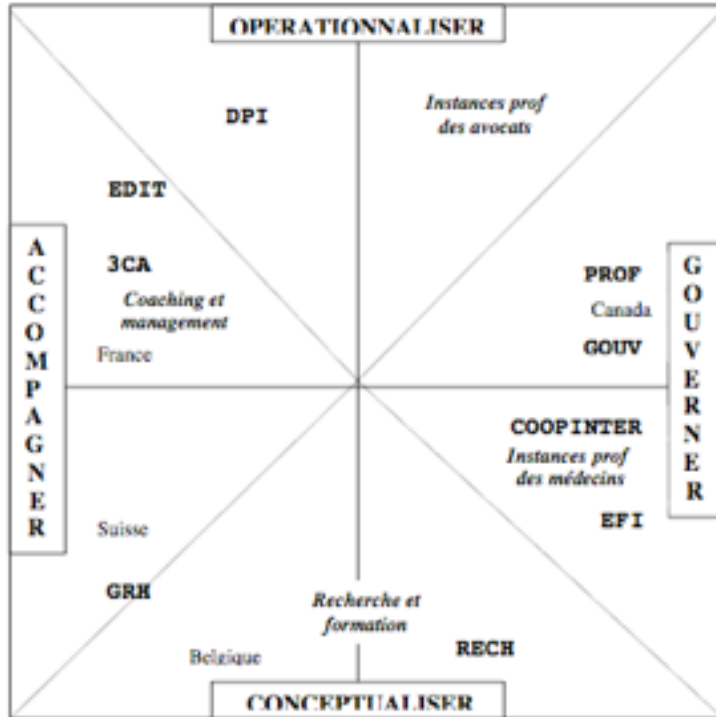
OPERATIONNALISER

DPI

Instances prof des avocats

EDIT

ACCOMPAGNER

3CA

Coaching et management

France

PROF

Canada

GOUV

GOUVERNER

COOPINTER

Instances prof des médecins

EFI

Suisse

GRH

Recherche et formation

RECH

Belgique

CONCEPTUALISER